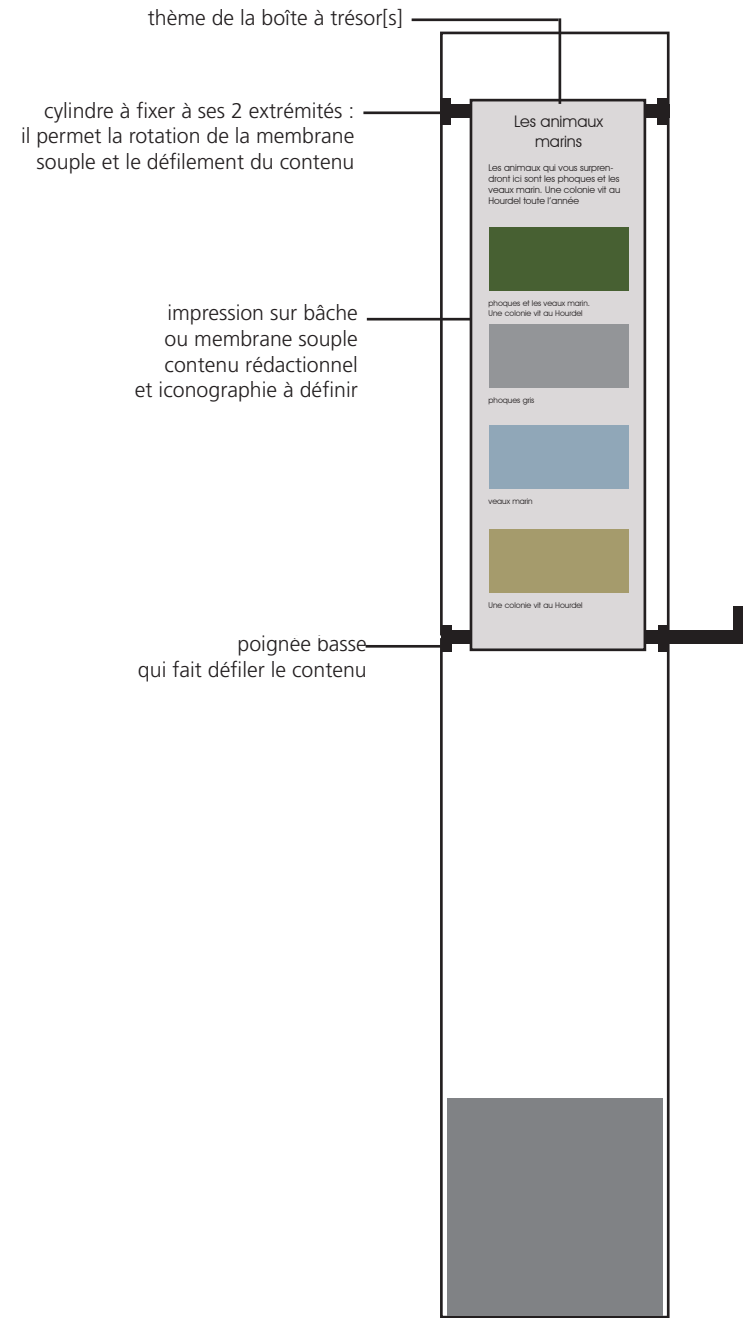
thème de la boîte à trésor[s]

cylindre à fixer à ses 2 extrémités : il permet la rotation de la membrane souple et le défilement du contenu

Les animaux marins

Les animaux qui vous surprendront ici sont les phoques et les veaux marin. Une colonie vit au Hourdel toute l'année

impression sur bâche ou membrane souple contenu rédactionnel et iconographie à définir

phoques et les veaux marin. Une colonie vit au Hourdel

phoques gris

veaux marin

Une colonie vit au Hourdel

poignée basse qui fait défiler le contenu